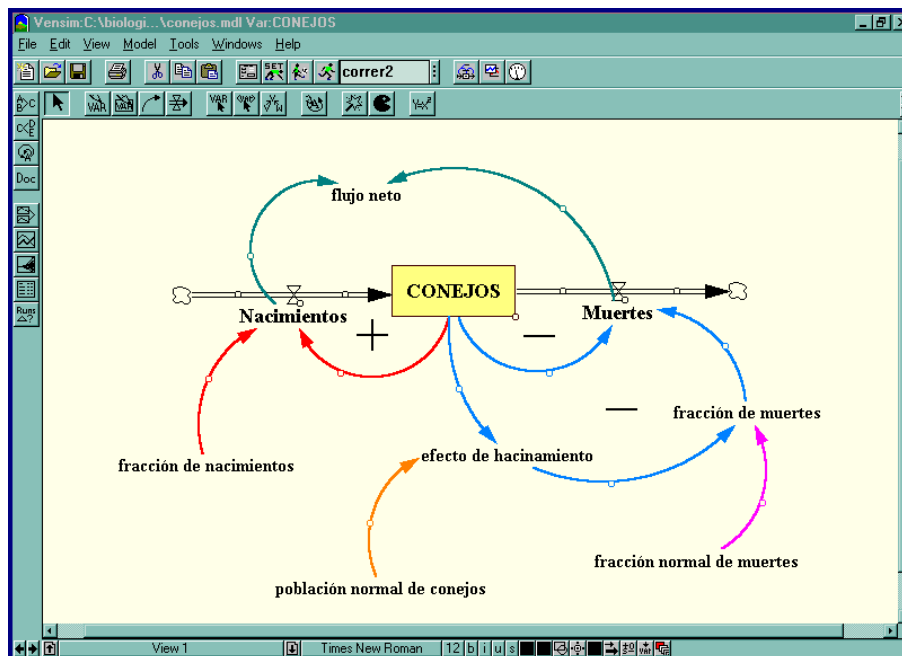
Vensim:C:\biologi...\conejos.mdl Var:CONEJOS

File Edit View Model Tools Windows Help

correr2

Doc

flujo neto

CONEJOS

Nacimientos

Muertes

+

—

—

fracción de muertes

fracción de nacimientos

efecto de hacinamiento

fracción normal de muertes

población normal de conejos

View 1

Times New Roman

12 b i u s